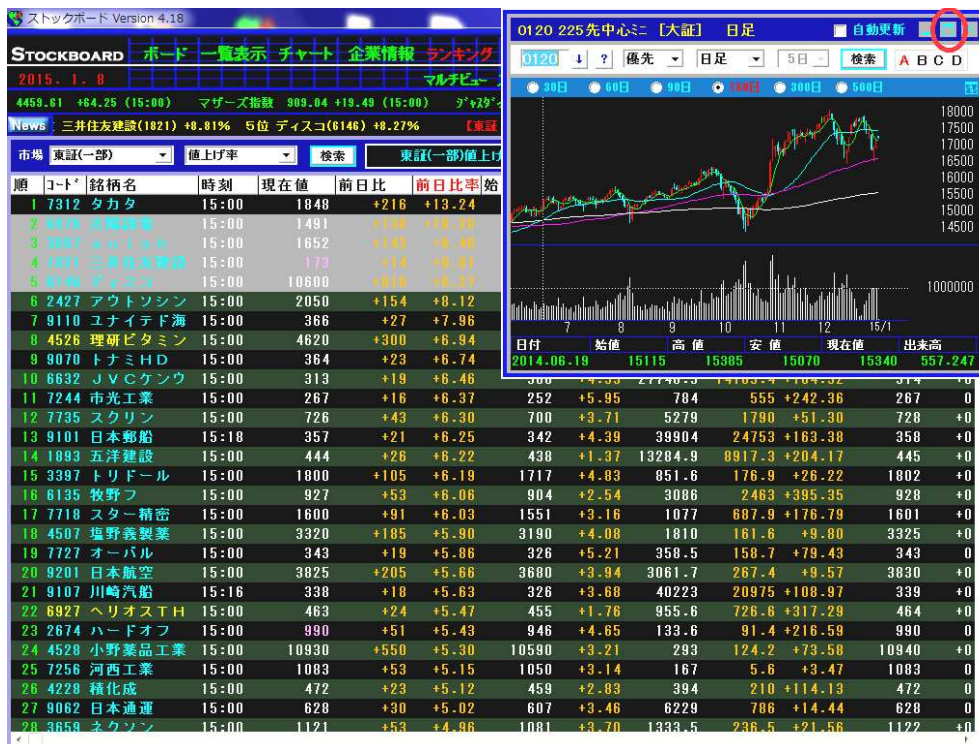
ストックボード Version 4.18

STOCKBOARD ボード 一覧表示 チャート 企業情報 ランキング

2015. 1. 8 マルチビュー

4459.61 +64.25 (15:00) マザーズ指数 909.04 +19.49 (15:00) ジャスダック

News 三井住友建設(1821) +8.81% 5位 ディスコ(6146) +8.27% 【東証

市場 東証(一部) 値上げ率 検索 東証(一部)値上げ

| 順 | ｺｰﾄﾞ | 銘柄名 | 時刻 | 現在値 | 前日比 | 前日比率 | 始 |
|---|---|---|---|---|---|---|---|
| 1 | 7312 | タカタ | 15:00 | 1848 | +216 | +13.24 | |
| 2 | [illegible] | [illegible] | 15:00 | 1491 | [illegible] | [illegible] | |
| 3 | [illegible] | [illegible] | 15:00 | 1652 | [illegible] | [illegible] | |
| 4 | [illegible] | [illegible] | 15:00 | 173 | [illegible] | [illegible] | |
| 5 | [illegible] | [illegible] | 15:00 | 10600 | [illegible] | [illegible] | |
| 6 | 2427 | アウトソシン | 15:00 | 2050 | +154 | +8.12 | |
| 7 | 9110 | ユナイテド海 | 15:00 | 366 | +27 | +7.96 | |
| 8 | 4526 | 理研ビタミン | 15:00 | 4620 | +300 | +6.94 | |
| 9 | 9070 | トナミHD | 15:00 | 364 | +23 | +6.74 | |
| 10 | 6632 | JVCケンウ | 15:00 | 313 | +19 | +6.46 | |
| 11 | 7244 | 市光工業 | 15:00 | 267 | +16 | +6.37 | 252 | +5.95 | 784 | 555 | +242.36 | 267 | +0 |
| 12 | 7735 | スクリン | 15:00 | 726 | +43 | +6.30 | 700 | +3.71 | 5279 | 1790 | +51.30 | 728 | +0 |
| 13 | 9101 | 日本郵船 | 15:18 | 357 | +21 | +6.25 | 342 | +4.39 | 39904 | 24753 | +163.38 | 358 | +0 |
| 14 | 1893 | 五洋建設 | 15:00 | 444 | +26 | +6.22 | 438 | +1.37 | 13284.9 | 8917.3 | +204.17 | 445 | +0 |
| 15 | 3397 | トリドール | 15:00 | 1800 | +105 | +6.19 | 1717 | +4.83 | 851.6 | 176.9 | +26.22 | 1802 | +0 |
| 16 | 6135 | 牧野フ | 15:00 | 927 | +53 | +6.06 | 904 | +2.54 | 3086 | 2463 | +395.35 | 928 | +0 |
| 17 | 7718 | スター精密 | 15:00 | 1600 | +91 | +6.03 | 1551 | +3.16 | 1077 | 687.9 | +176.79 | 1601 | +0 |
| 18 | 4507 | 塩野義製薬 | 15:00 | 3320 | +185 | +5.90 | 3190 | +4.08 | 1810 | 161.6 | +9.80 | 3325 | +0 |
| 19 | 7727 | オーバル | 15:00 | 343 | +19 | +5.86 | 326 | +5.21 | 358.5 | 158.7 | +79.43 | 343 | 0 |
| 20 | 9201 | 日本航空 | 15:00 | 3825 | +205 | +5.66 | 3680 | +3.94 | 3061.7 | 267.4 | +9.57 | 3830 | +0 |
| 21 | 9107 | 川崎汽船 | 15:16 | 338 | +18 | +5.63 | 326 | +3.68 | 40223 | 20975 | +108.97 | 339 | +0 |
| 22 | 6927 | ヘリオスTH | 15:00 | 463 | +24 | +5.47 | 455 | +1.76 | 955.6 | 726.6 | +317.29 | 464 | +0 |
| 23 | 2674 | ハードオフ | 15:00 | 990 | +51 | +5.43 | 946 | +4.65 | 133.6 | 91.4 | +216.59 | 990 | 0 |
| 24 | 4528 | 小野薬品工業 | 15:00 | 10930 | +550 | +5.30 | 10590 | +3.21 | 293 | 124.2 | +73.58 | 10940 | +0 |
| 25 | 7256 | 河西工業 | 15:00 | 1083 | +53 | +5.15 | 1050 | +3.14 | 167 | 5.6 | +3.47 | 1083 | 0 |
| 26 | 4228 | 積化成 | 15:00 | 472 | +23 | +5.12 | 459 | +2.83 | 394 | 210 | +114.13 | 472 | 0 |
| 27 | 9062 | 日本通運 | 15:00 | 628 | +30 | +5.02 | 607 | +3.46 | 6229 | 786 | +14.44 | 628 | 0 |
| 28 | 3659 | ネクソン | 15:00 | 1121 | +53 | +4.96 | 1081 | +3.70 | 1333.5 | 236.5 | +21.56 | 1122 | +0 |

0120 225先中心ミニ [大証] 日足 自動更新
0120 ↓ ? 優先 日足 5日 検索 A B C D
30日 60日 90日 180日 300日 500日
18000 17500 17000 16500 16000 15500 15000 14500
1000000
7 8 9 10 11 12 15/1
| 日付 | 始値 | 高値 | 安値 | 現在値 | 出来高 |
|---|---|---|---|---|---|
| 2014.06.19 | 15115 | 15385 | 15070 | 15340 | 557.247 |